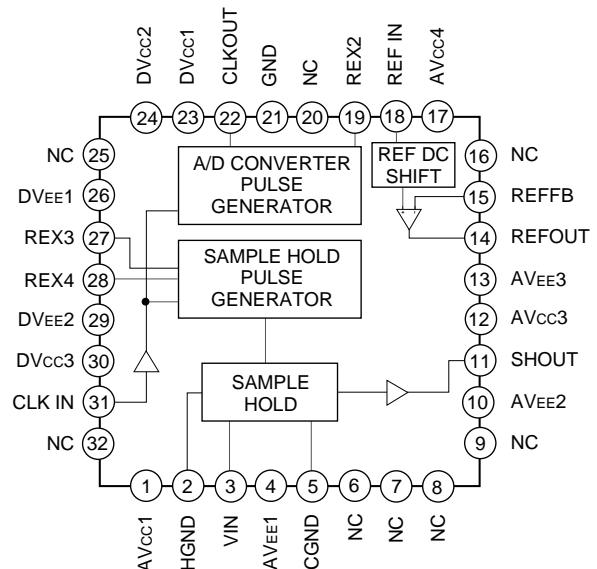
DVcc2 DVcc1 CLKOUT GND NC REX2 REF IN AVcc4

24 23 22 21 20 19 18 17

NC 25
DVEE1 26
REX3 27
REX4 28
DVEE2 29
DVcc3 30
CLK IN 31
NC 32

A/D CONVERTER PULSE GENERATOR

REF DC SHIFT

SAMPLE HOLD PULSE GENERATOR

SAMPLE HOLD

16 NC
15 REFFB
14 REFOUT
13 AVEE3
12 AVcc3
11 SHOUT
10 AVEE2
9 NC

1 2 3 4 5 6 7 8

AVcc1 HGND VIN AVEE1 CGND NC NC NC